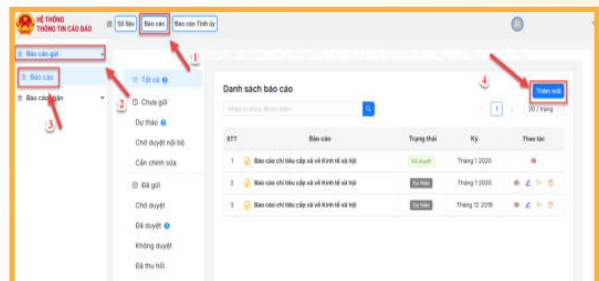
HỆ THỐNG THÔNG TIN BÁO CÁO

Số liệu | Báo cáo | Báo cáo Tỉnh ủy

Báo cáo gửi

Báo cáo

Báo cáo nhận

1

2

3

4

Tất cả

Chưa gửi

Dự thảo

Chờ duyệt nội bộ

Cần chỉnh sửa

Đã gửi

Chờ duyệt

Đã duyệt

Không duyệt

Đã thu hồi

Danh sách báo cáo

Thêm mới

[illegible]

1

20 / trang

| STT | Báo cáo | Trạng thái | Kỳ | Thao tác |
|---|---|---|---|---|
| 1 | Báo cáo chỉ tiêu cấp xã về Kinh tế xã hội | Đã duyệt | Tháng 1 2020 | |
| 2 | Báo cáo chỉ tiêu cấp xã về Kinh tế xã hội | Dự thảo | Tháng 1 2020 | |
| 3 | Báo cáo chỉ tiêu cấp xã về Kinh tế xã hội | Dự thảo | Tháng 12 2019 | |